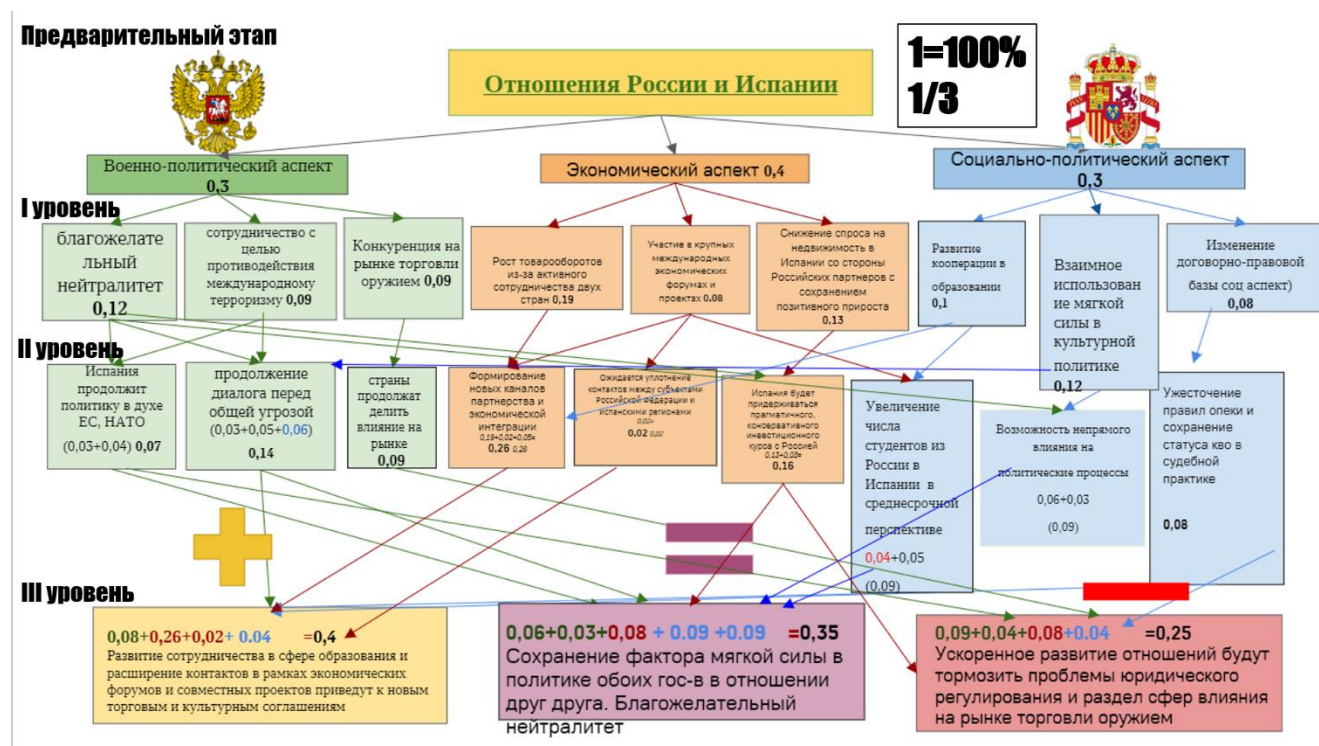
Предварительный этап

Отношения России и Испании

1=100%
1/3

Военно-политический аспект
0,3

Экономический аспект 0,4

Социально-политический аспект
0,3

I уровень

благожелательный нейтралитет
0,12

сотрудничество с целью противодействия международному терроризму 0,09

Конкуренция на рынке торговли оружием 0,09

Рост товарооборотов из-за активного сотрудничества двух стран 0,19

Участие в крупных международных экономических форумах и проектах 0,08

Снижение спроса на недвижимость в Испании со стороны Российских партнеров с сохранением позитивного прироста
0,13

Развитие кооперации в образовании
0,1

Взаимное использование мягкой силы в культурной политике
0,12

Изменение договорно-правовой базы соц аспект)
0,08

II уровень

Испания продолжит политику в духе ЕС, НАТО
(0,03+0,04) 0,07

продолжение диалога перед общей угрозой
(0,03+0,05+0,06)
0,14

страны продолжат делить влияние на рынке
0,09

Формирование новых каналов партнерства и экономической интеграции
0,19+0,02+0,05=
0,26 0,26

Ожидается уплотнение контактов между субъектами Российской федерации и испанскими регионами
0,02=
0,02 0,02

Испания будет придерживаться прагматичного, консервативного инвестиционного курса с Россией
0,13+0,03=
0,16

Увеличение числа студентов из России в Испании в среднесрочной перспективе
0,04+0,05
(0,09)

Возможность непрямого влияния на политические процессы
0,06+0,03
(0,09)

Ужесточение правил опеки и сохранение статуса кво в судебной практике
0,08

III уровень

0,08+0,26+0,02+ 0.04 =0,4
Развитие сотрудничества в сфере образования и расширение контактов в рамках экономических форумов и совместных проектов приведут к новым торговым и культурным соглашениям

0,06+0,03+0,08 + 0.09 +0.09 =0,35
Сохранение фактора мягкой силы в политике обоих гос-в в отношении друг друга. Благожелательный нейтралитет

0,09+0,04+0,08+0,04 =0,25
Ускоренное развитие отношений будут тормозить проблемы юридического регулирования и раздел сфер влияния на рынке торговли оружием